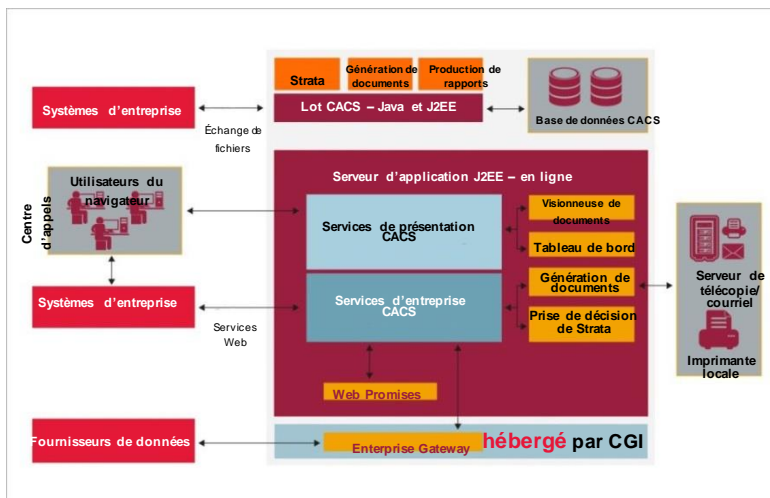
Strata

Génération de documents

Production de rapports

Lot CACS – Java et J2EE

Base de données CACS

Systèmes d'entreprise

Échange de fichiers

Serveur d'application J2EE – en ligne

Centre d'appels

Utilisateurs du navigateur

Services de présentation CACS

Visionneuse de documents

Tableau de bord

Génération de documents

Prise de décision de Strata

Serveur de télécopie/ courriel

Imprimante locale

Systèmes d'entreprise

Services Web

Services d'entreprise CACS

Web Promises

Fournisseurs de données

Enterprise Gateway

hébergé par CGI